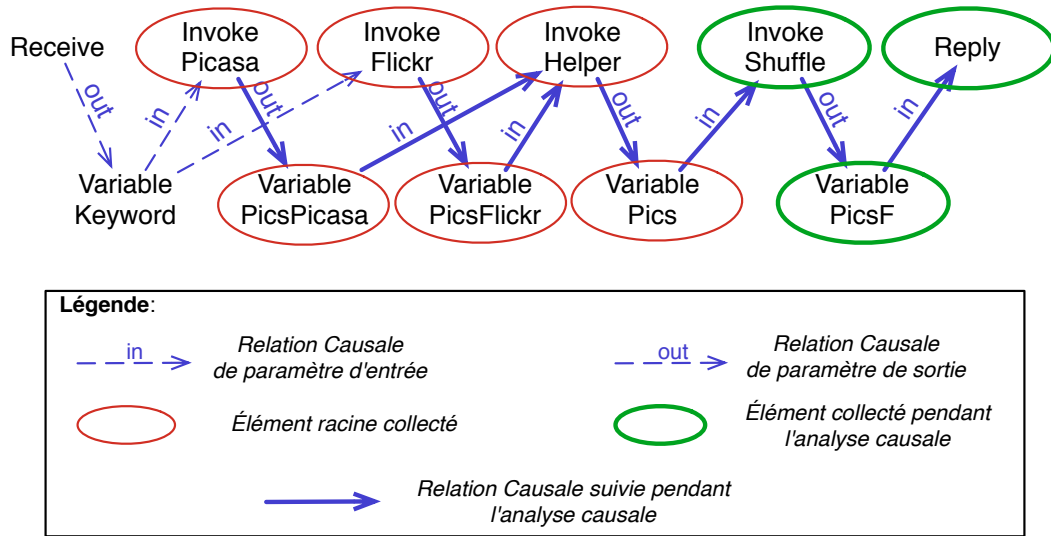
Receive

Invoke Picasa

Invoke Flickr

Invoke Helper

Invoke Shuffle

Reply

out

in

in

out

out

in

out

in

out

in

Variable Keyword

Variable PicsPicasa

Variable PicsFlickr

Variable Pics

Variable PicsF

**Légende**:

in

*Relation Causale de paramètre d'entrée*

out

*Relation Causale de paramètre de sortie*

*Élément racine collecté*

*Élément collecté pendant l'analyse causale*

*Relation Causale suivie pendant l'analyse causale*